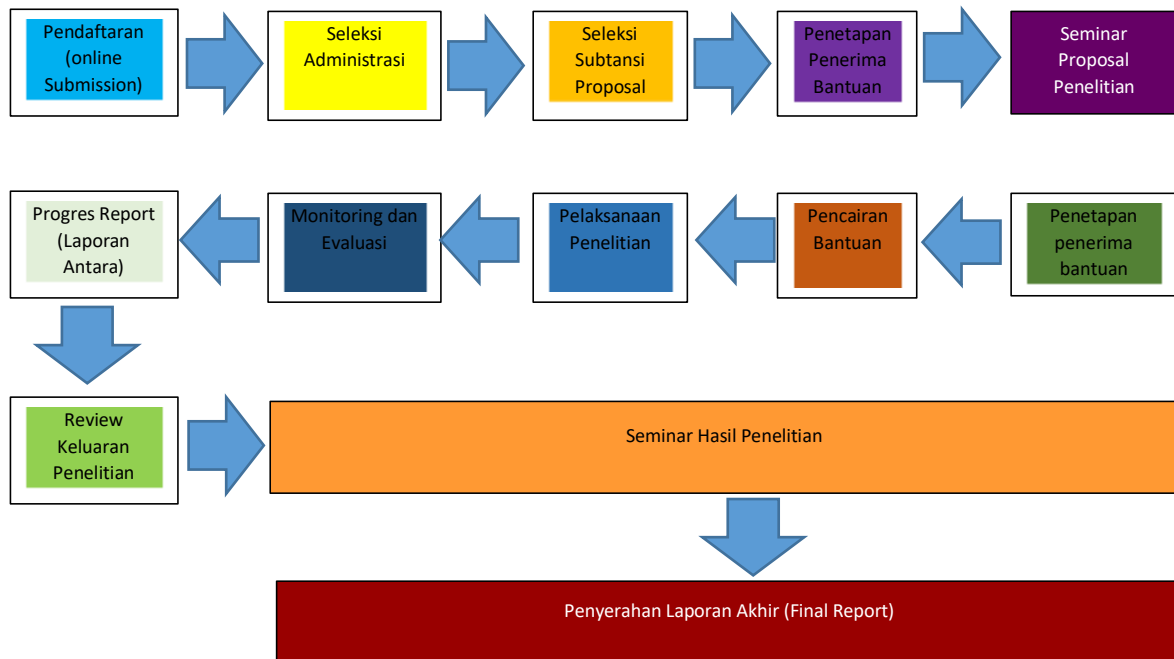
Pendaftaran (online Submission)

Seleksi Administrasi

Seleksi Subtansi Proposal

Penetapan Penerima Bantuan

Seminar Proposal Penelitian

Penetapan penerima bantuan

Pencairan Bantuan

Pelaksanaan Penelitian

Monitoring dan Evaluasi

Progres Report (Laporan Antara)

Review Keluaran Penelitian

Seminar Hasil Penelitian

Penyerahan Laporan Akhir (Final Report)